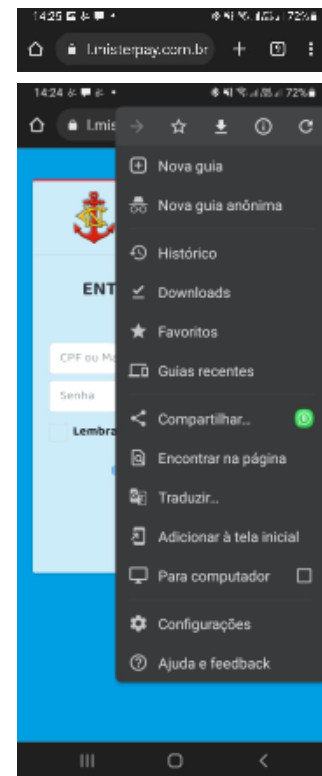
14:25 72%
l.misterpay.com.br

14:24 72%
l.mis

Nova guia
Nova guia anônima
Histórico
Downloads
Favoritos
Guias recentes
Compartilhar...
Encontrar na página
Traduzir...
Adicionar à tela inicial
Para computador
Configurações
Ajuda e feedback

ENT
CPF ou Ma
Senha
Lembra